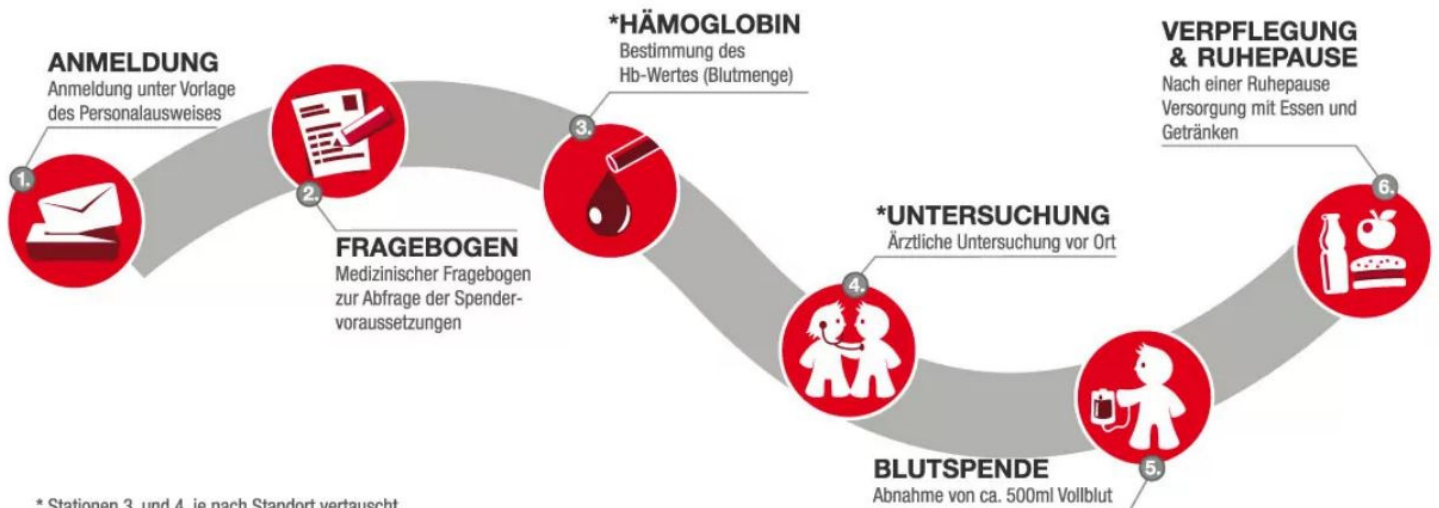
1.

ANMELDUNG
Anmeldung unter Vorlage des Personalausweises

2.

FRAGEBOGEN
Medizinischer Fragebogen zur Abfrage der Spendervoraussetzungen

3.

*HÄMOGLOBIN
Bestimmung des Hb-Wertes (Blutmenge)

4.

*UNTERSUCHUNG
Ärztliche Untersuchung vor Ort

5.

BLUTSPENDE
Abnahme von ca. 500ml Vollblut

6.

VERPFLEGUNG & RUHEPAUSE
Nach einer Ruhepause Versorgung mit Essen und Getränken

* Stationen 3. und 4. je nach Standort vertauscht